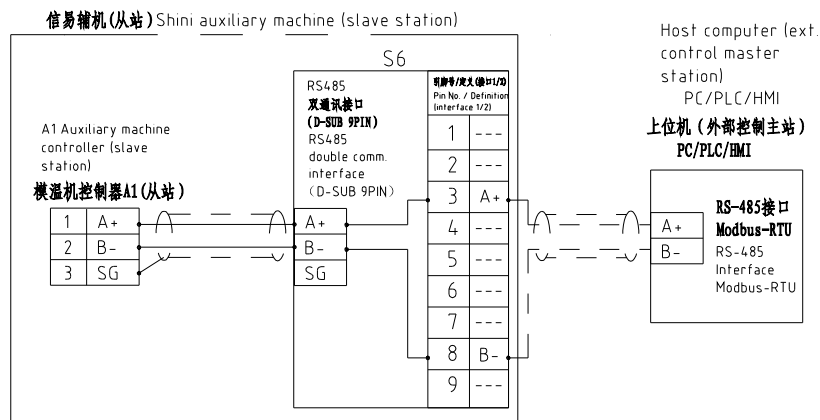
信易辅机(从站) Shini auxiliary machine (slave station)

S6

RS485
双通讯接口
(D-SUB 9PIN)
RS485
double comm.
interface
(D-SUB 9PIN)

引脚号/定义(接口1/2)
Pin No. / Definition (interface 1/2)

| 1 | --- |
|---|---|
| 2 | --- |
| 3 | A+ |
| 4 | --- |
| 5 | --- |
| 6 | --- |
| 7 | --- |
| 8 | B- |
| 9 | --- |

A1 Auxiliary machine controller (slave station)
模温机控制器A1(从站)

| 1 | A+ |
|---|---|
| 2 | B- |
| 3 | SG |

A+
B-
SG

Host computer (ext. control master station)
PC/PLC/HMI
上位机(外部控制主站)
PC/PLC/HMI

A+
B-

RS-485接口
Modbus-RTU
RS-485
Interface
Modbus-RTU